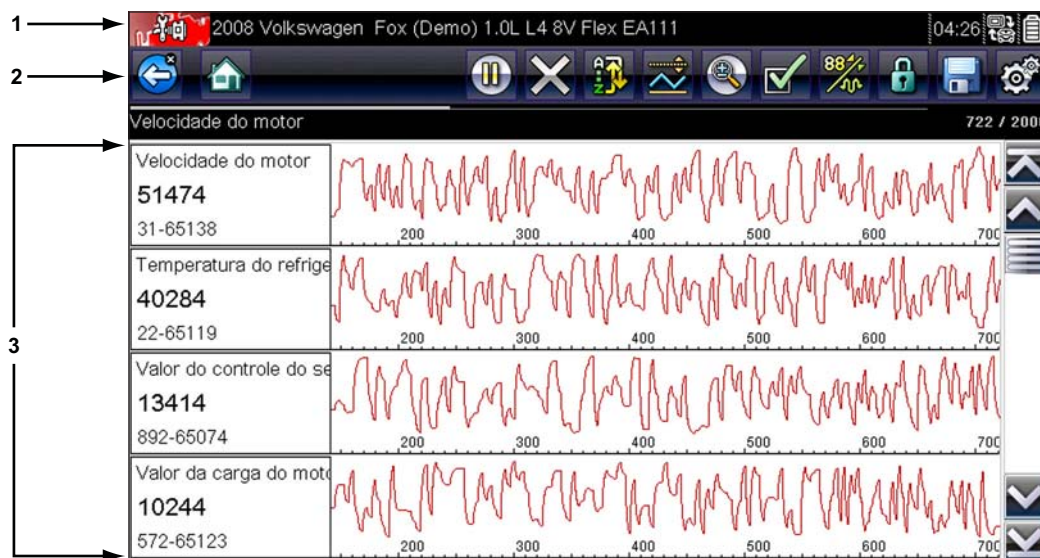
1
2
3

2008 Volkswagen Fox (Demo) 1.0L L4 8V Flex EA111
04:26

88

Velocidade do motor
722 / 200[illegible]

Velocidade do motor
51474
31-65138
200 300 400 500 600 70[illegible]

Temperatura do refrige
40284
22-65119
200 300 400 500 600 70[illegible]

Valor do controle do se
13414
892-65074
200 300 400 500 600 70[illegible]

Valor da carga do moto
10244
572-65123
200 300 400 500 600 70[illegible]